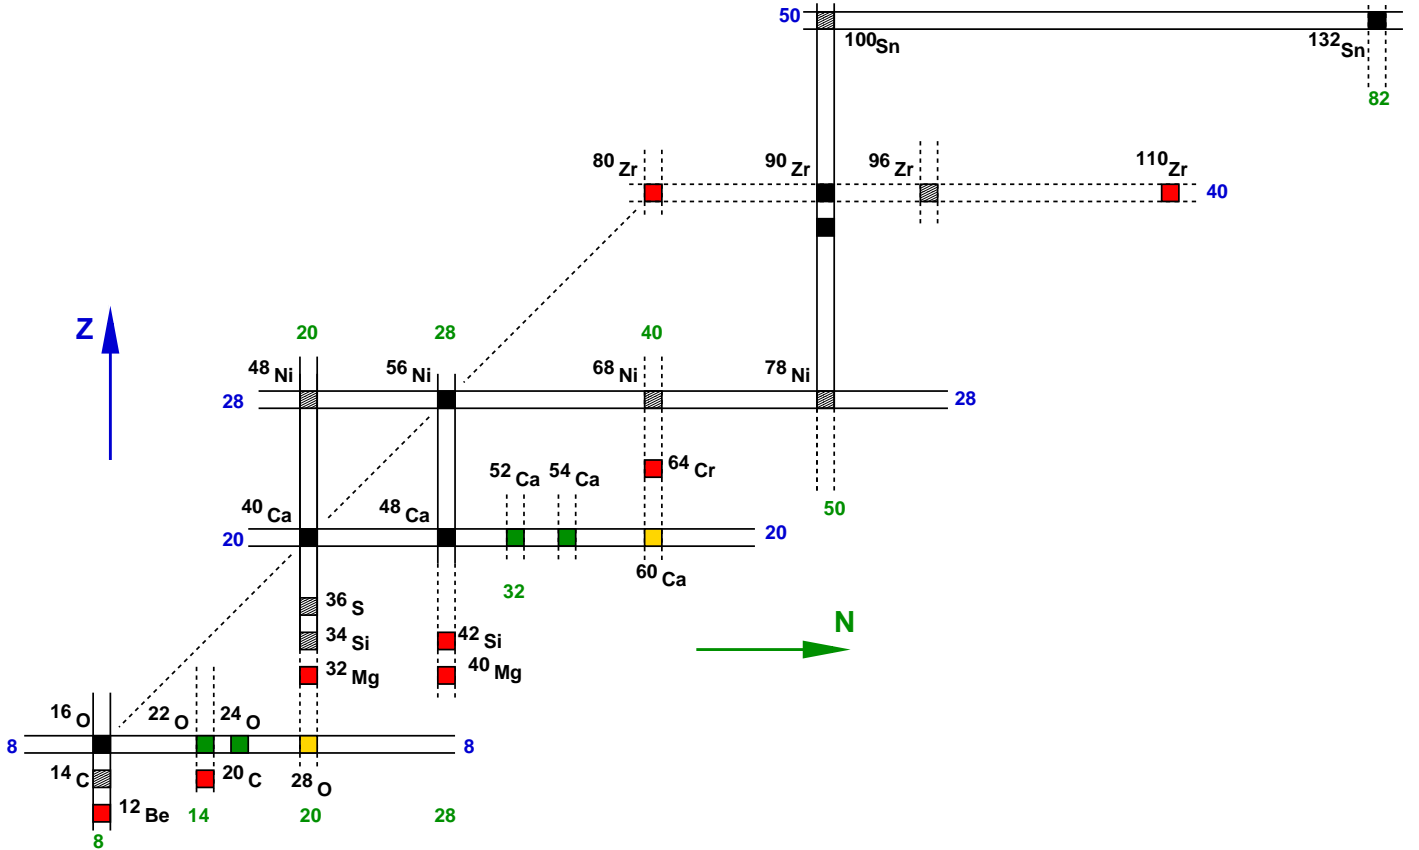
50 $^{100}Sn$ $^{132}Sn$ 82

$^{80}Zr$ $^{90}Zr$ $^{96}Zr$ $^{110}Zr$ 40

Z

20 28 40

$^{48}Ni$ $^{56}Ni$ $^{68}Ni$ $^{78}Ni$

28 28

$^{64}Cr$

$^{52}Ca$ $^{54}Ca$

50

$^{40}Ca$ $^{48}Ca$

20 20

$^{60}Ca$

32

$^{36}S$

N

$^{34}Si$ $^{42}Si$

$^{32}Mg$ $^{40}Mg$

$^{16}O$ $^{22}O$ $^{24}O$

8 8

$^{14}C$ $^{20}C$ $^{28}O$

$^{12}Be$ 14 20 28

8